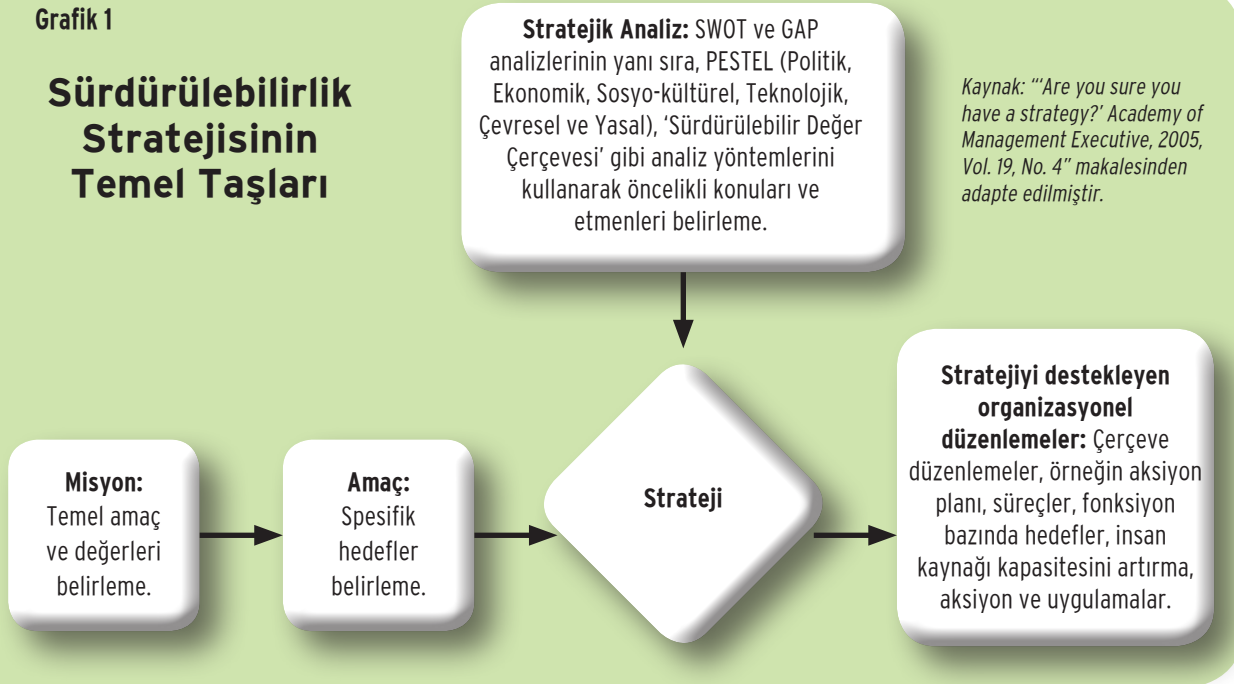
Grafik 1

Sürdürülebilirlik Stratejisinin Temel Taşları

Stratejik Analiz: SWOT ve GAP analizlerinin yanı sıra, PESTEL (Politik, Ekonomik, Sosyo-kültürel, Teknolojik, Çevresel ve Yasal), 'Sürdürülebilir Değer Çerçevesi' gibi analiz yöntemlerini kullanarak öncelikli konuları ve etmenleri belirleme.

Kaynak: "'Are you sure you have a strategy?' Academy of Management Executive, 2005, Vol. 19, No. 4" makalesinden adapte edilmiştir.

Misyon: Temel amaç ve değerleri belirleme.

Amaç: Spesifik hedefler belirleme.

Strateji

Stratejiyi destekleyen organizasyonel düzenlemeler: Çerçeve düzenlemeler, örneğin aksiyon planı, süreçler, fonksiyon bazında hedefler, insan kaynağı kapasitesini artırma, aksiyon ve uygulamalar.